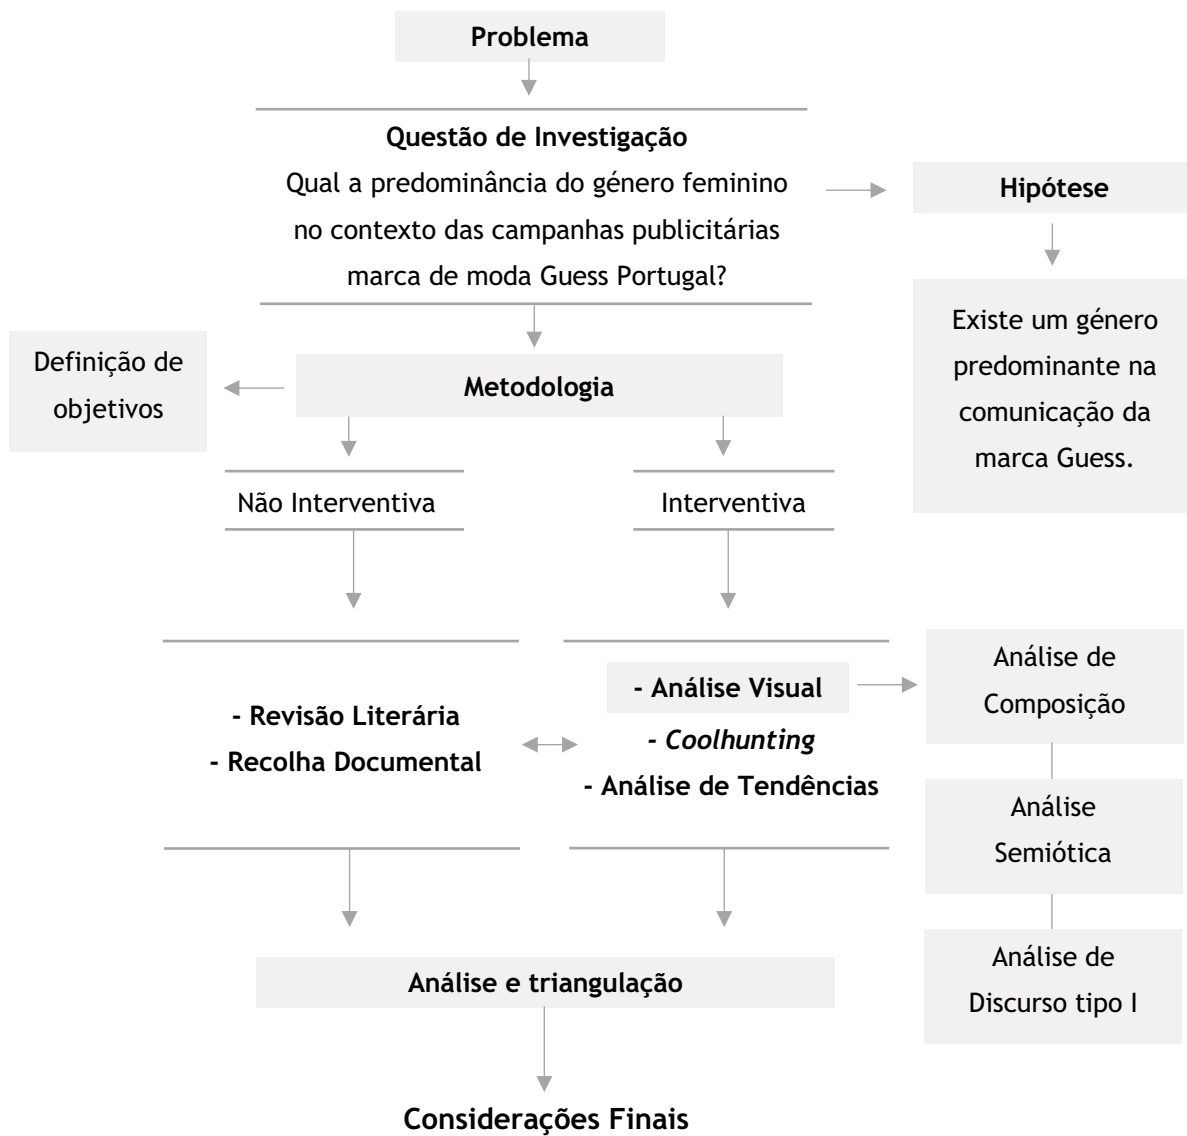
Problema

Questão de Investigação
Qual a predominância do género feminino no contexto das campanhas publicitárias marca de moda Guess Portugal?

Hipótese

Existe um género predominante na comunicação da marca Guess.

Definição de objetivos

Metodologia

Não Interventiva

Interventiva

- Revisão Literária
- Recolha Documental

- Análise Visual
- Coolhunting
- Análise de Tendências

Análise de Composição

Análise Semiótica

Análise de Discurso tipo I

Análise e triangulação

Considerações Finais